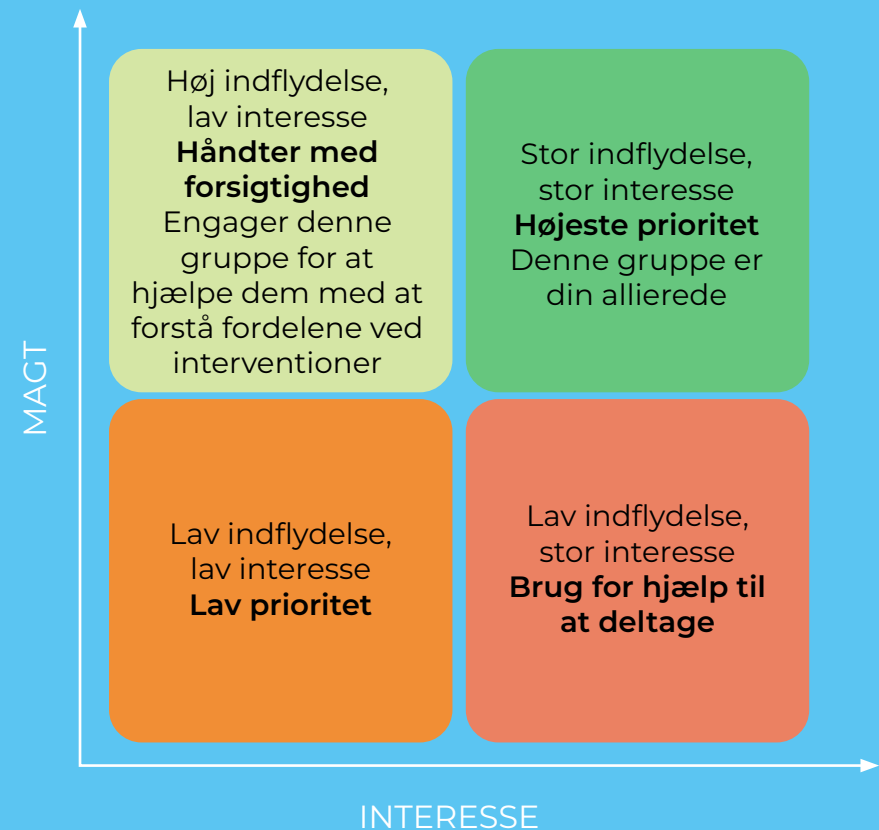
MAGT

Høj indflydelse, lav interesse
**Håndter med forsigtighed**
Engager denne gruppe for at hjælpe dem med at forstå fordelene ved interventioner

Stor indflydelse, stor interesse
**Højeste prioritet**
Denne gruppe er din allierede

Lav indflydelse, lav interesse
**Lav prioritet**

Lav indflydelse, stor interesse
**Brug for hjælp til at deltage**

INTERESSE